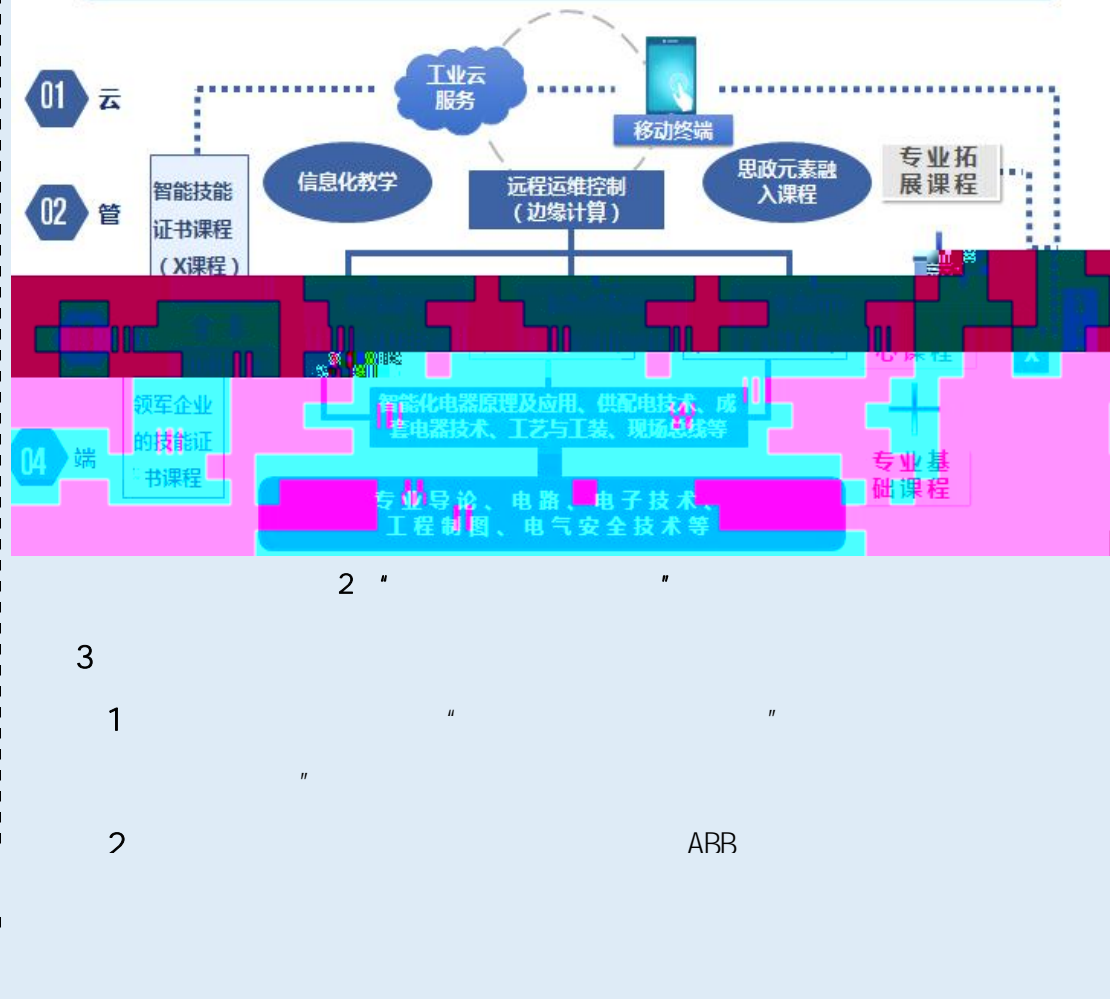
01 云

工业云服务

移动终端

02 管

智能技能证书课程（X课程）

信息化教学

远程运维控制（边缘计算）

思政元素融入课程

专业拓展课程

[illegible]

心课程

领军企业的技能证书课程

04 端

智能化电器原理及应用、供配电技术、成套电器技术、工艺与工装、现场总线等

专业基础课程

专业导论、电路、电子技术、工程制图、电气安全技术等

2 " "

3

1 " "

"

2 ABB